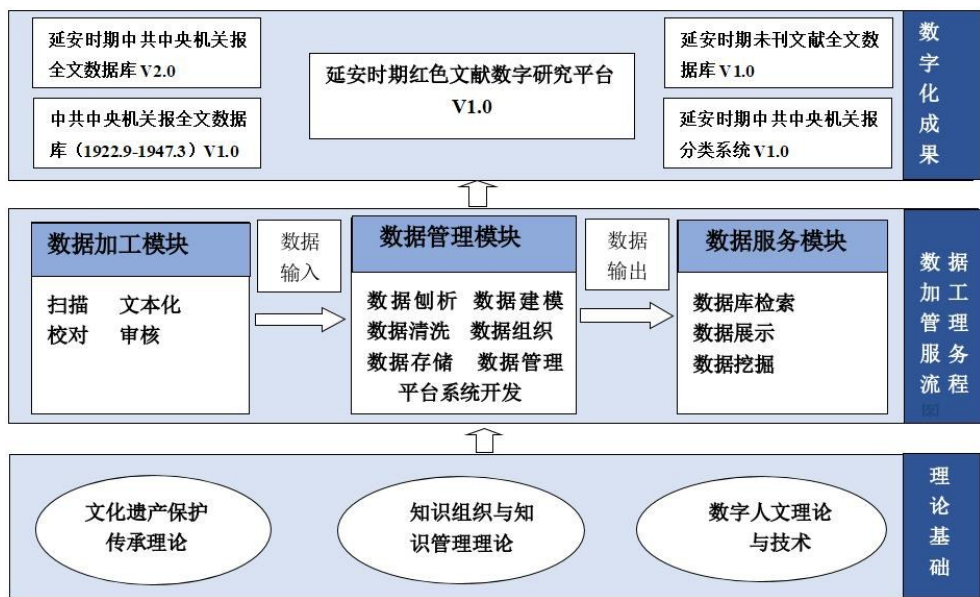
延安时期中共中央机关报全文数据库 V2.0

中共中央机关报全文数据库（1922.9-1947.3）V1.0

延安时期红色文献数字研究平台 V1.0

延安时期未刊文献全文数据库 V1.0

延安时期中共中央机关报分类系统 V1.0

数字化成果

数据加工模块

扫描 文本化
校对 审核

数据输入

数据管理模块

数据刨析 数据建模
数据清洗 数据组织
数据存储 数据管理平台系统开发

数据输出

数据服务模块

数据库检索
数据展示
数据挖掘

数据加工管理服务流程图

文化遗产保护传承理论

知识组织与知识管理理论

数字人文理论与技术

理论基础